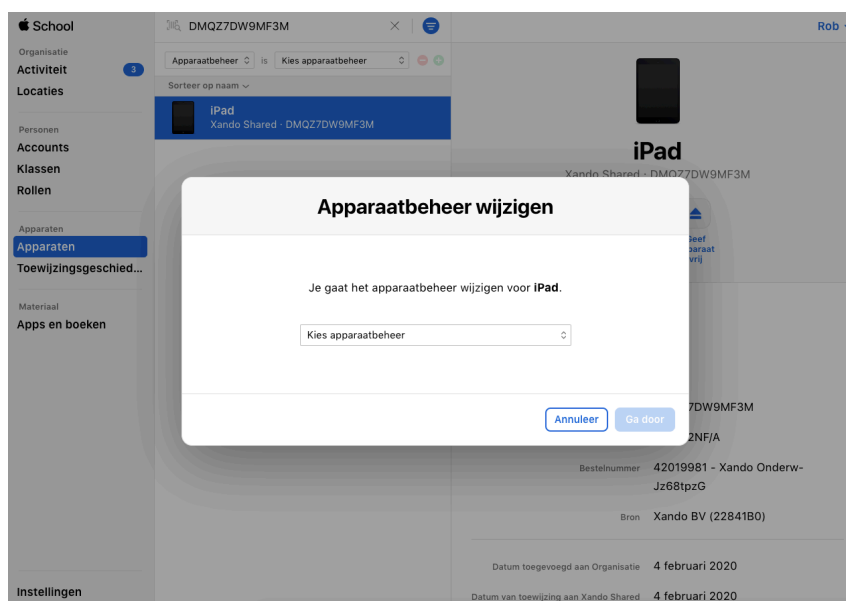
School

Organisatie
Activiteit 3
Locaties

Personen
Accounts
Klassen
Rollen

Apparaten
Apparaten
Toewijzingsgeschied...

Materiaal
Apps en boeken

Instellingen

DMQZ7DW9MF3M

Apparaatbeheer is Kies apparaatbeheer

Sorteer op naam

iPad
Xando Shared · DMQZ7DW9MF3M

Rob

iPad
Xando Shared · DMQZ7DW9MF3M

Geef apparaat vrij

Apparaatbeheer wijzigen

Je gaat het apparaatbeheer wijzigen voor **iPad**.

Kies apparaatbeheer

Annuleer Ga door

7DW9MF3M
2NF/A

Bestelnummer 42019981 - Xando Onderw-Jz68tpzG

Bron Xando BV (22841B0)

Datum toegevoegd aan Organisatie 4 februari 2020

Datum van toewijzing aan Xando Shared 4 februari 2020